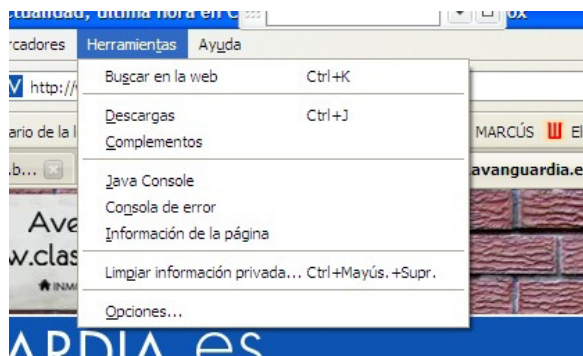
ctualidad, última hora en C

ox

rcadores Herramientas Ayuda

http://

ario de la l

MARCÚS

El

.b...

avanguardia.e

Ave

w.clas

INM

ARDIA.es

Buscar en la web Ctrl+K

Descargas Ctrl+J

Complementos

Java Console

Consola de error

Información de la página

Limpiar información privada... Ctrl+Mayús.+Supr.

Opciones...